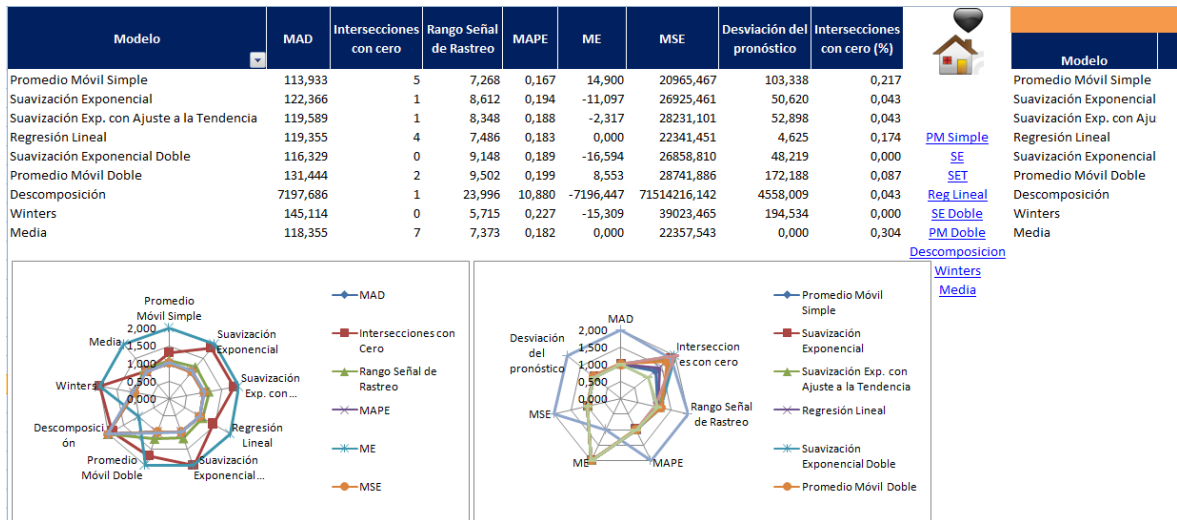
| Modelo | MAD | Intersecciones con cero | Rango Señal de Rastreo | MAPE | ME | MSE | Desviación del pronóstico | Intersecciones con cero (%) |
|---|---|---|---|---|---|---|---|---|
| Promedio Móvil Simple | 113,933 | 5 | 7,268 | 0,167 | 14,900 | 20965,467 | 103,338 | 0,217 |
| Suavización Exponencial | 122,366 | 1 | 8,612 | 0,194 | -11,097 | 26925,461 | 50,620 | 0,043 |
| Suavización Exp. con Ajuste a la Tendencia | 119,589 | 1 | 8,348 | 0,188 | -2,317 | 28231,101 | 52,898 | 0,043 |
| Regresión Lineal | 119,355 | 4 | 7,486 | 0,183 | 0,000 | 22341,451 | 4,625 | 0,174 |
| Suavización Exponencial Doble | 116,329 | 0 | 9,148 | 0,189 | -16,594 | 26858,810 | 48,219 | 0,000 |
| Promedio Móvil Doble | 131,444 | 2 | 9,502 | 0,199 | 8,553 | 28741,886 | 172,188 | 0,087 |
| Descomposición | 7197,686 | 1 | 23,996 | 10,880 | -7196,447 | 71514216,142 | 4558,009 | 0,043 |
| Winters | 145,114 | 0 | 5,715 | 0,227 | -15,309 | 39023,465 | 194,534 | 0,000 |
| Media | 118,355 | 7 | 7,373 | 0,182 | 0,000 | 22357,543 | 0,000 | 0,304 |

PM Simple
SE
SET
Reg Lineal
SE Doble
PM Doble
Descomposicion
Winters
Media

Modelo
Promedio Móvil Simple
Suavización Exponencial
Suavización Exp. con Aju
Regresión Lineal
Suavización Exponencial
Promedio Móvil Doble
Descomposición
Winters
Media

Promedio Móvil Simple
Suavización Exponencial
Suavización Exp. con...
Regresión Lineal
Suavización Exponencial...
Promedio Móvil Doble
Descomposición
Winters
Media
2,000
1,500
1,000
0,500
0,000

MAD
Intersecciones con Cero
Rango Señal de Rastreo
MAPE
ME
MSE

MAD
Intersecciones con cero
Rango Señal de Rastreo
MAPE
ME
MSE
Desviación del pronóstico
2,000
1,500
1,000
0,500
0,000

Promedio Móvil Simple
Suavización Exponencial
Suavización Exp. con Ajuste a la Tendencia
Regresión Lineal
Suavización Exponencial Doble
Promedio Móvil Doble